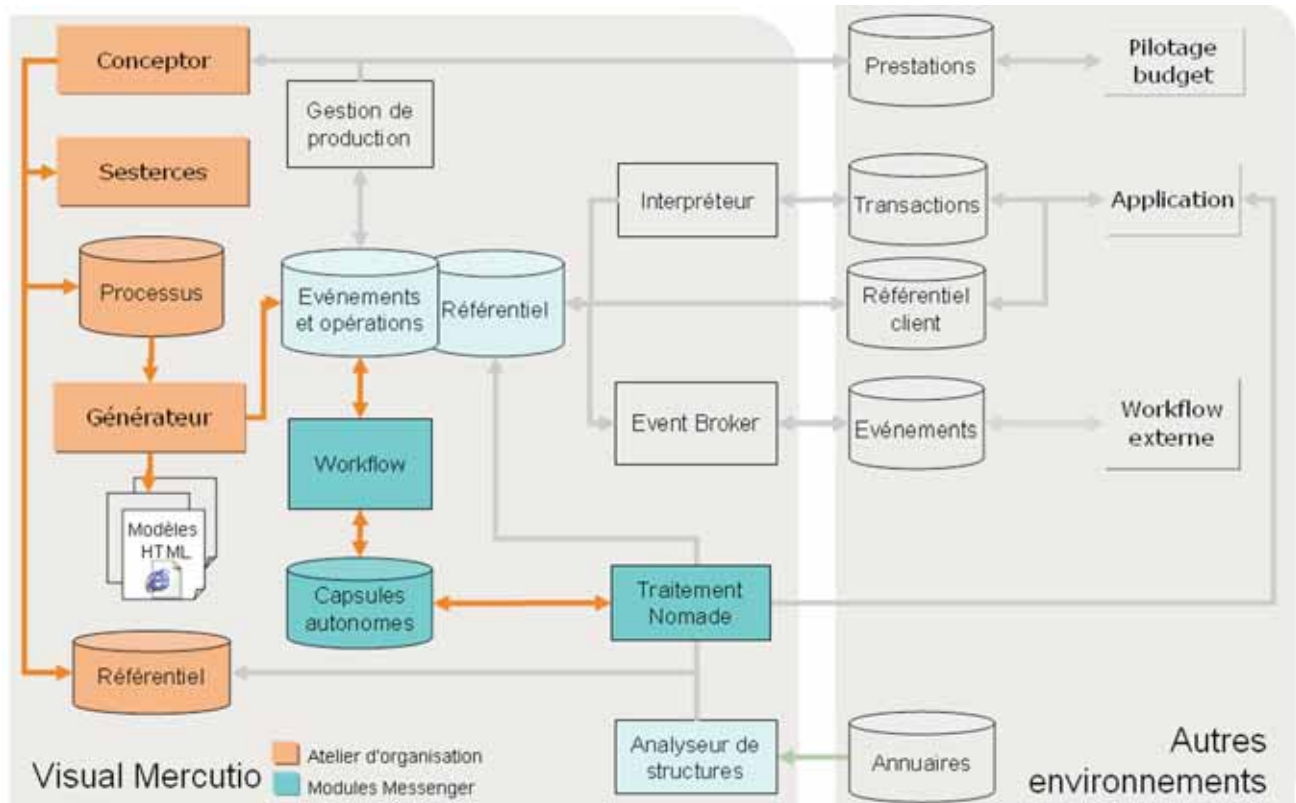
Conceptor

Gestion de production

Prestations

Pilotage budget

Sesterces

Interpréteur

Transactions

Application

Processus

Evénements et opérations

Référentiel

Référentiel client

Générateur

Event Broker

Evénements

Workflow externe

Workflow

Modèles HTML

Capsules autonomes

Traitement Nomade

Référentiel

Analyseur de structures

Annuaires

Visual Mercutio

Atelier d'organisation

Modules Messenger

Autres environnements